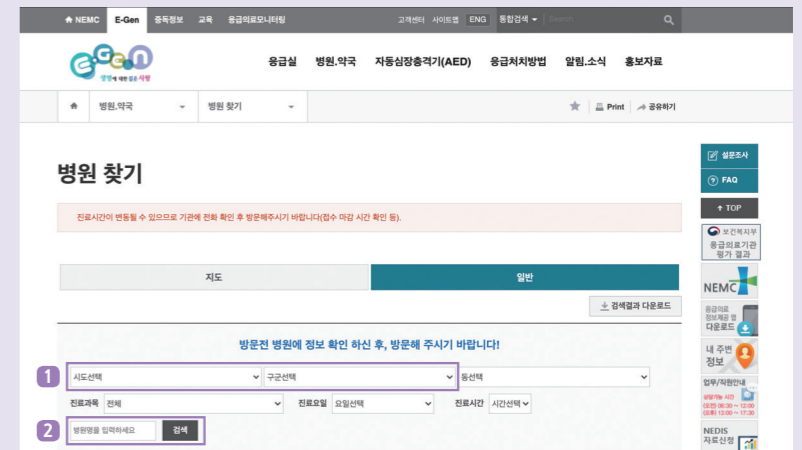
NEMC E-Gen 중독정보 교육 응급의료모니터링 고객센터 사이트맵 ENG 통합검색 Search

E-Gen 생명에 대한 또 다른 사랑

응급실 병원.약국 자동심장충격기(AED) 응급처치방법 알림.소식 홍보자료

병원.약국 병원 찾기 Print 공유하기

병원 찾기

진료시간이 변동될 수 있으므로 기관에 전화 확인 후 방문해주시기 바랍니다(접수 마감 시간 확인 등).

지도 일반

검색결과 다운로드

방문전 병원에 정보 확인 하신 후, 방문해 주시기 바랍니다!

1 시도선택 구군선택 동선택

진료과목 전체 진료요일 요일선택 진료시간 시간선택

2 병원명을 입력하세요 검색

설문조사
FAQ
TOP
보건복지부 응급의료기관 평가 결과
NEMC
응급의료 정보제공 앱 다운로드
내 주변 정보
업무/직원안내
상담가능 시간 (오전) 09:00 ~ 12:00 (오후) 13:00 ~ 17:30
NEDIS 자료신청